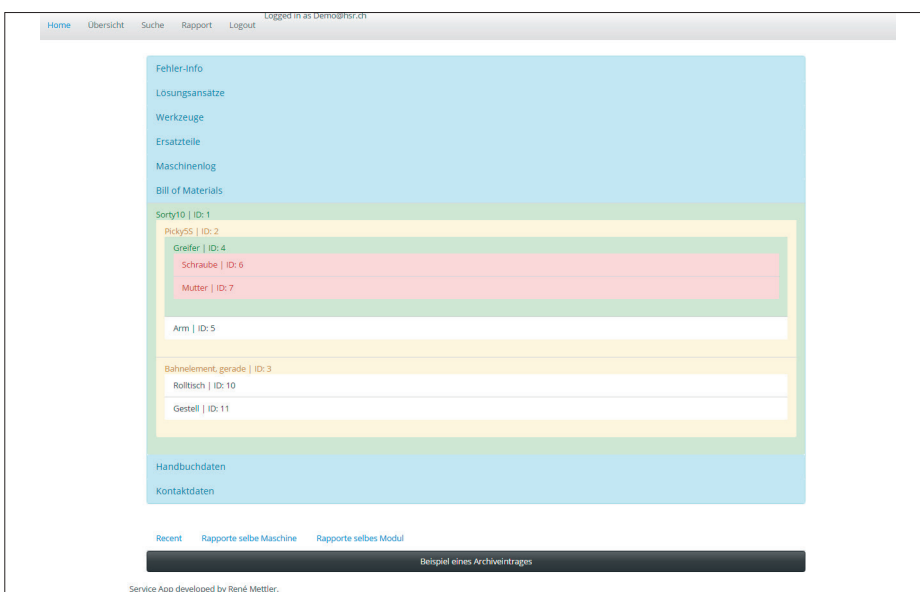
Home Übersicht Suche Rapport Logout Logged in as Demo@hsr.ch

Fehler-Info

Lösungsansätze

Werkzeuge

Ersatzteile

Maschinenlog

Bill of Materials

Sorty10 | ID: 1

Picky55 | ID: 2

Greifer | ID: 4

Schraube | ID: 6

Mutter | ID: 7

Arm | ID: 5

Bahnelement, gerade | ID: 3

Rolltisch | ID: 10

Gestell | ID: 11

Handbuchdaten

Kontaktdaten

Recent Rapporte selbe Maschine Rapporte selbes Modul

Beispiel eines Archiveintrages

Service App developed by René Mettler.